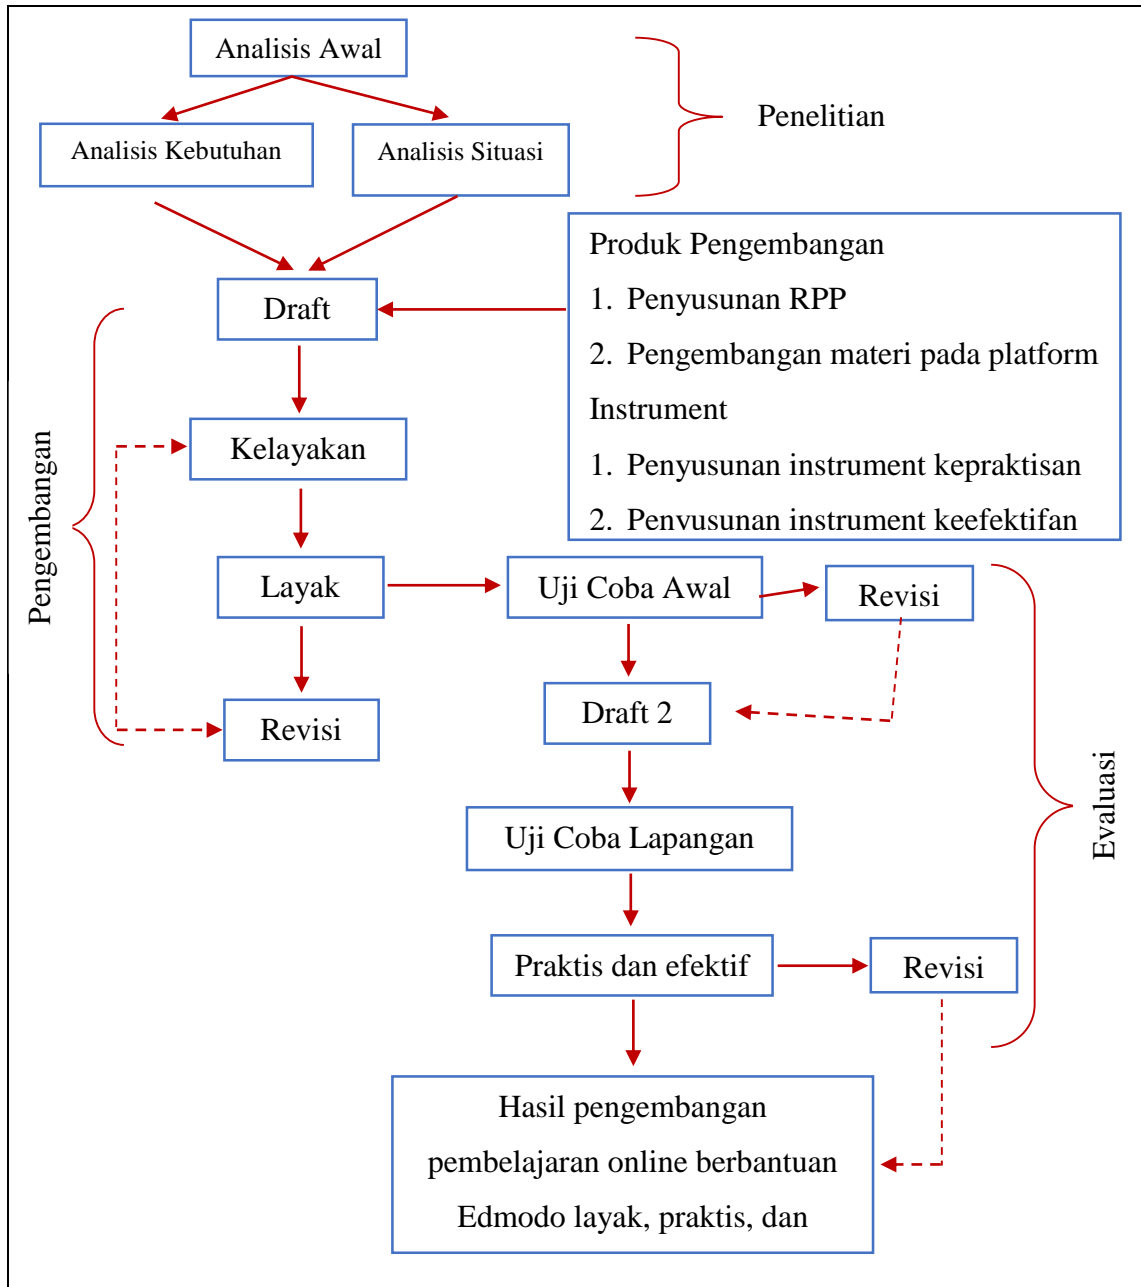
Analisis Awal

Analisis Kebutuhan

Analisis Situasi

Penelitian

Produk Pengembangan

1. Penyusunan RPP

2. Pengembangan materi pada platform

Instrument

1. Penyusunan instrument kepraktisan

2. Penvusunan instrument keefektifan

Draft

Pengembangan

Kelayakan

Layak

Revisi

Uji Coba Awal

Revisi

Draft 2

Uji Coba Lapangan

Praktis dan efektif

Revisi

Evaluasi

Hasil pengembangan pembelajaran online berbantuan Edmodo layak, praktis, dan